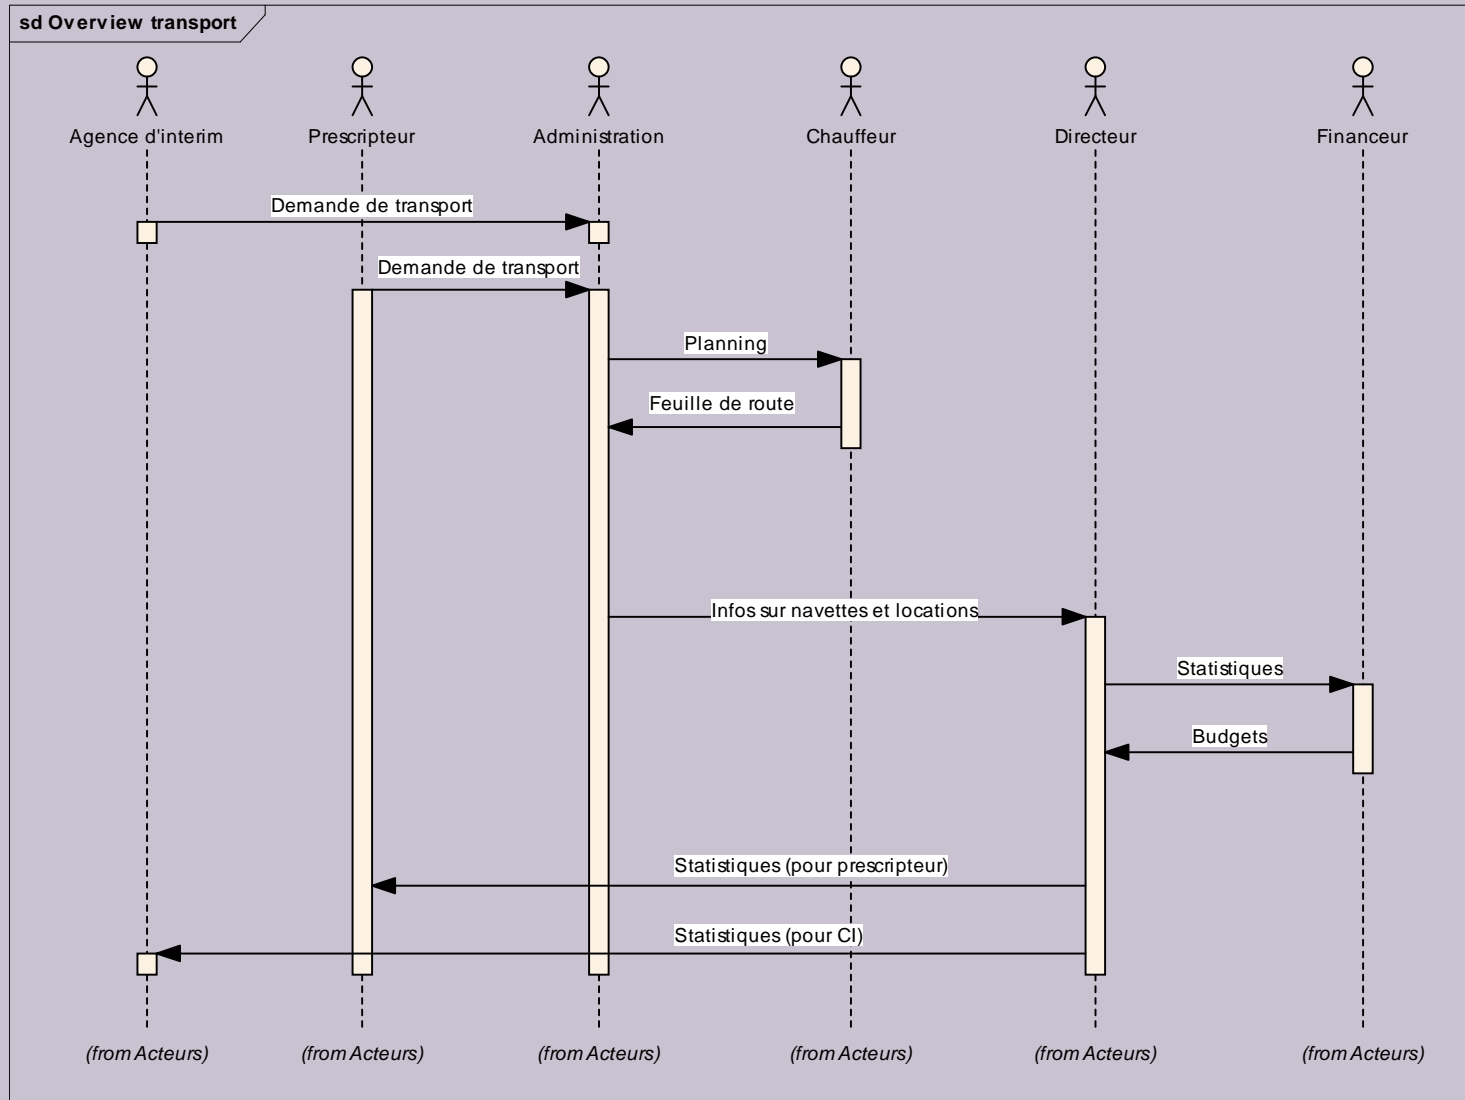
sd Overview transport

Agence d'interim
Prescripteur
Administration
Chauffeur
Directeur
Financeur

Demande de transport
Demande de transport
Planning
Feuille de route
Infos sur navettes et locations
Statistiques
Budgets
Statistiques (pour prescripteur)
Statistiques (pour CI)

(from Acteurs)
(from Acteurs)
(from Acteurs)
(from Acteurs)
(from Acteurs)
(from Acteurs)